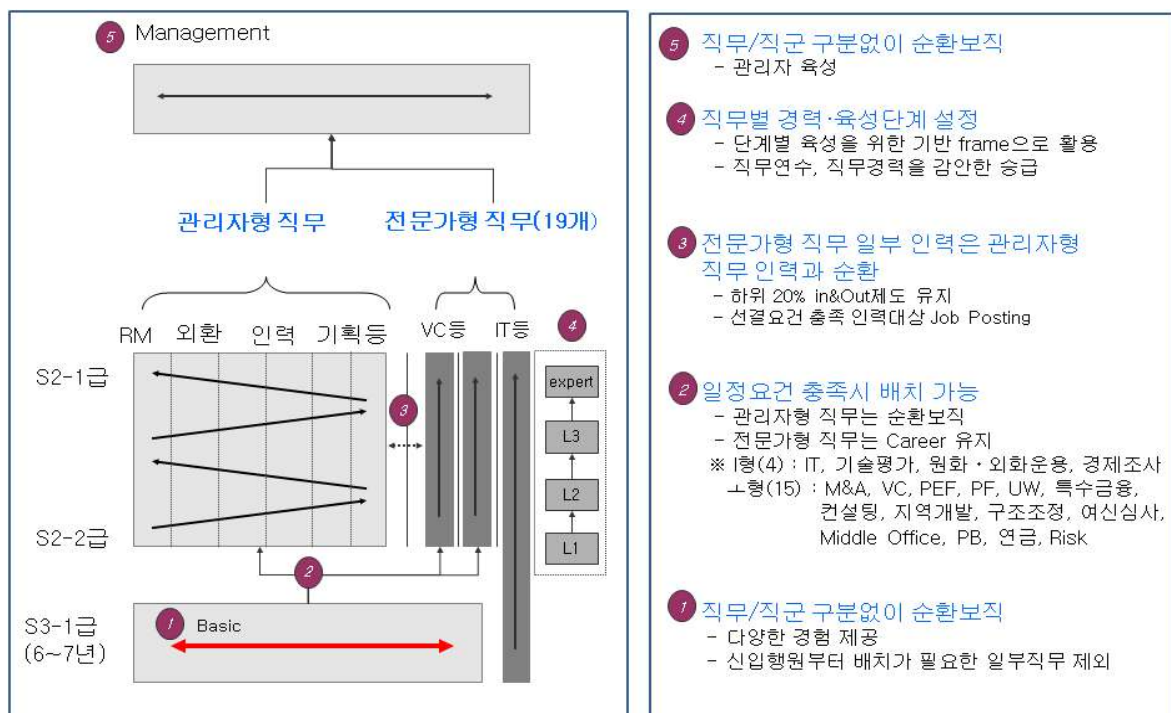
5 Management

관리자형 직무 전문가형 직무(19개)

RM 외환 인력 기획등 VC등 IT등 4

S2-1급

3

expert

L3

L2

L1

S2-2급

2

S3-1급 (6~7년)

1 Basic

5 직무/직군 구분없이 순환보직
- 관리자 육성

4 직무별 경력·육성단계 설정
- 단계별 육성을 위한 기반 frame으로 활용
- 직무연수, 직무경력을 감안한 승급

3 전문가형 직무 일부 인력은 관리자형 직무 인력과 순환
- 하위 20% in&Out제도 유지
- 선결요건 충족 인력대상 Job Posting

2 일정요건 충족시 배치 가능
- 관리자형 직무는 순환보직
- 전문가형 직무는 Career 유지
※ I형(4) : IT, 기술평가, 원화・외화운용, 경제조사
ㅗ형(15) : M&A, VC, PEF, PF, UW, 특수금융, 컨설팅, 지역개발, 구조조정, 여신심사, Middle Office, PB, 연금, Risk

1 직무/직군 구분없이 순환보직
- 다양한 경험 제공
- 신입행원부터 배치가 필요한 일부직무 제외